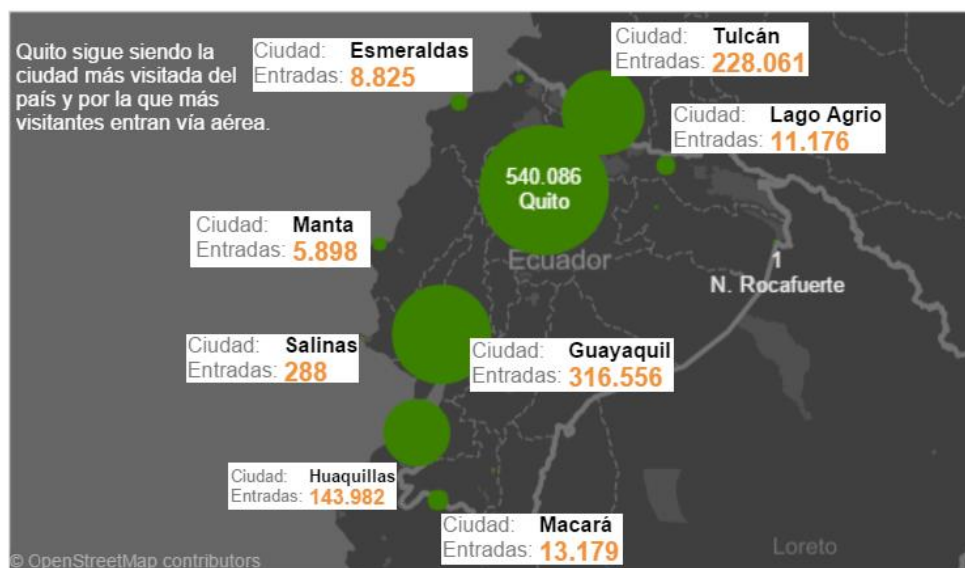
Quito sigue siendo la ciudad más visitada del país y por la que más visitantes entran vía aérea.

Ciudad: Esmeraldas
Entradas: 8.825

Ciudad: Tulcán
Entradas: 228.061

Ciudad: Lago Agrio
Entradas: 11.176

540.086
Quito

Ciudad: Manta
Entradas: 5.898

Ecuador

1
N. Rocafuerte

Ciudad: Salinas
Entradas: 288

Ciudad: Guayaquil
Entradas: 316.556

Ciudad: Huaquillas
Entradas: 143.982

Ciudad: Macará
Entradas: 13.179

© OpenStreetMap contributors

Loreto